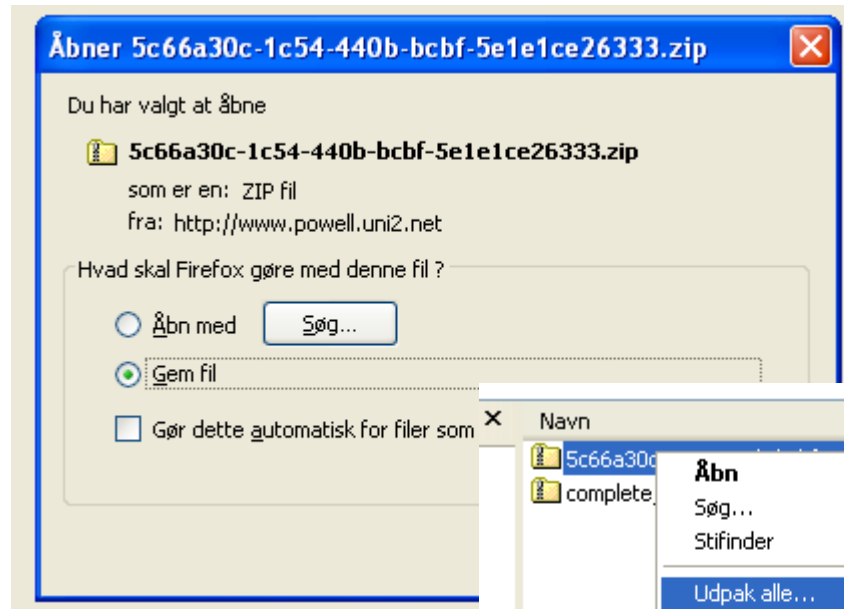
Åbner 5c66a30c-1c54-440b-bcbf-5e1e1ce26333.zip

Du har valgt at åbne

5c66a30c-1c54-440b-bcbf-5e1e1ce26333.zip

som er en: ZIP fil

fra: http://www.powell.uni2.net

Hvad skal Firefox gøre med denne fil ?

Åbn med

Søg...

Gem fil

Gør dette automatisk for filer som

Navn

5c66a30c

complete

Åbn

Søg...

Stifinder

Udpak alle...